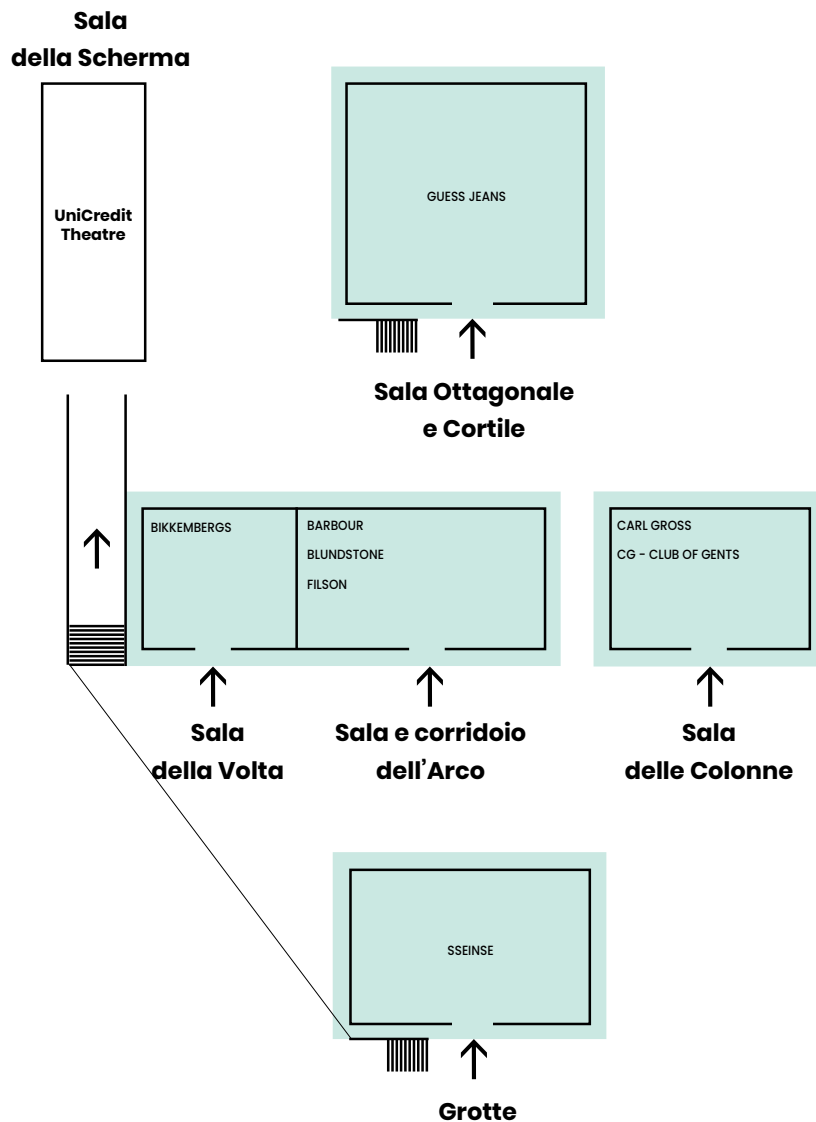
Sala
della Scherma

UniCredit
Theatre

GUESS JEANS

Sala Ottagonale
e Cortile

BIKKEMBERGS

BARBOUR
BLUNDSTONE
FILSON

CARL GROSS
CG - CLUB OF GENTS

Sala
della Volta

Sala e corridoio
dell'Arco

Sala
delle Colonne

SSEINSE

Grotte